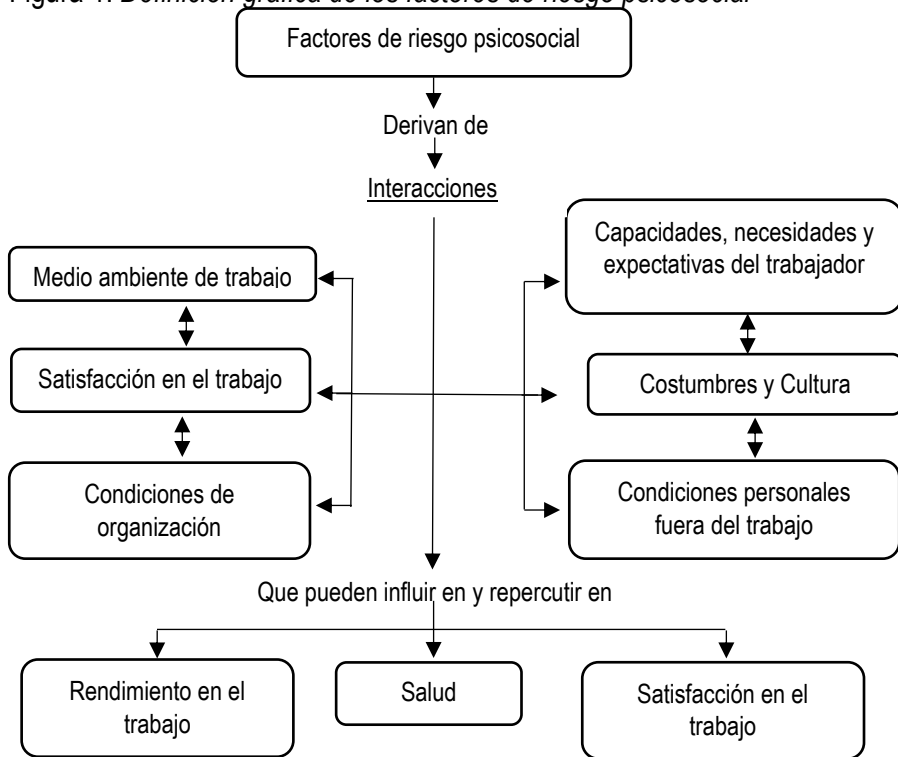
Figura 1. Definición gráfica de los factores de riesgo psicosocial

Factores de riesgo psicosocial

Derivan de

Interacciones

Medio ambiente de trabajo

Satisfacción en el trabajo

Condiciones de organización

Capacidades, necesidades y expectativas del trabajador

Costumbres y Cultura

Condiciones personales fuera del trabajo

Que pueden influir en y repercutir en

Rendimiento en el trabajo

Salud

Satisfacción en el trabajo